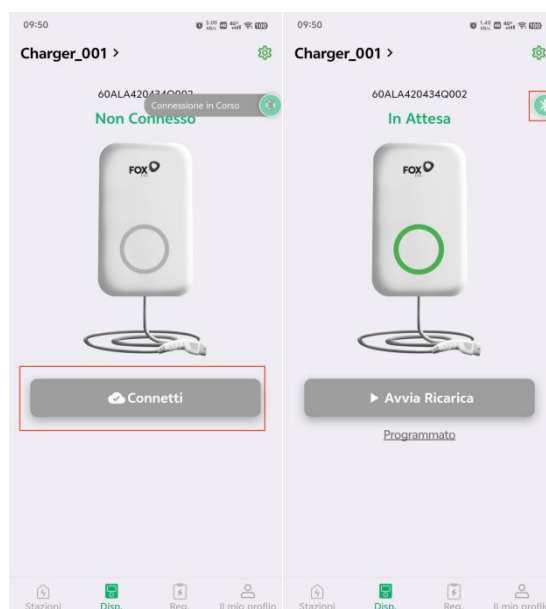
09:50

Charger_001 >

60ALA420434Q002

Connessione in Corso

Non Connesso

FOX

Connetti

Stazioni Disp. Reg. Il mio profilo

09:50

Charger_001 >

60ALA420434Q002

In Attesa

FOX

▶ Avvia Ricarica

Programmato

Stazioni Disp. Reg. Il mio profilo